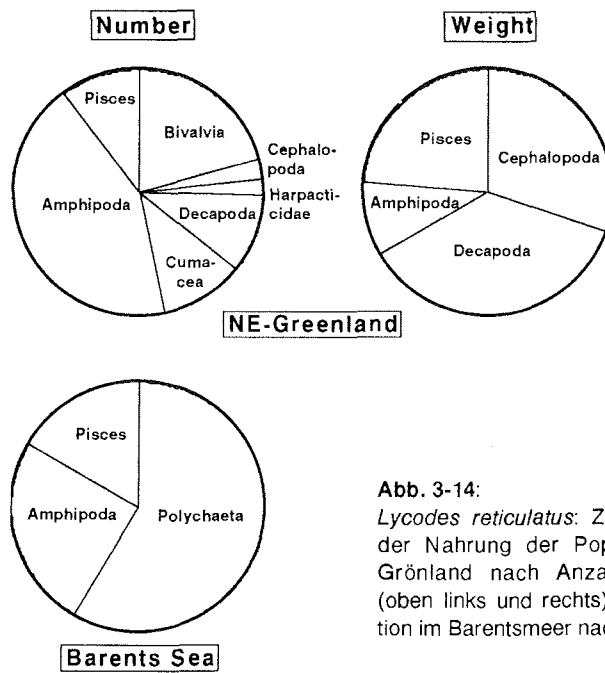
Number

Weight

Pisces

Bivalvia

Cephalopoda

Harpacticidae

Amphipoda

Decapoda

Cumacea

Pisces

Cephalopoda

Amphipoda

Decapoda

NE-Greenland

Pisces

Amphipoda

Polychaeta

Barents Sea

Abb. 3-14:
Lycodes reticulatus: Z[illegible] der Nahrung der Pop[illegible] Grönland nach Anza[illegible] (oben links und rechts)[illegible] tion im Barentsmeer nac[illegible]